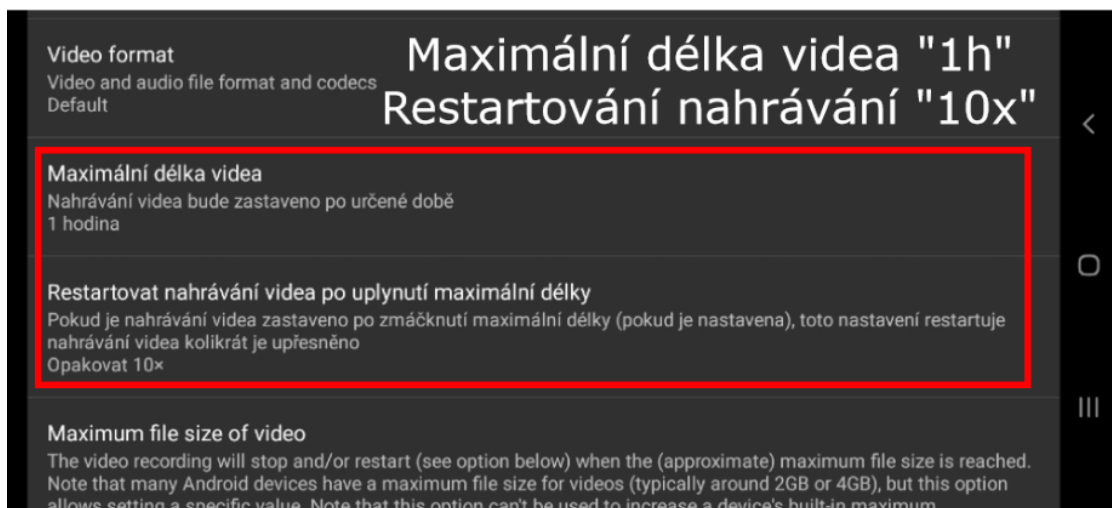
Video format
Video and audio file format and codecs
Default

Maximální délka videa "1h"
Restartování nahrávání "10x"

Maximální délka videa
Nahrávání videa bude zastaveno po určené době
1 hodina

Restartovat nahrávání videa po uplynutí maximální délky
Pokud je nahrávání videa zastaveno po zmáčknutí maximální délky (pokud je nastavena), toto nastavení restartuje nahrávání videa kolikrát je upřesněno
Opakovat 10×

Maximum file size of video
The video recording will stop and/or restart (see option below) when the (approximate) maximum file size is reached. Note that many Android devices have a maximum file size for videos (typically around 2GB or 4GB), but this option allows setting a specific value. Note that this option can't be used to increase a device's built-in maximum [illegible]